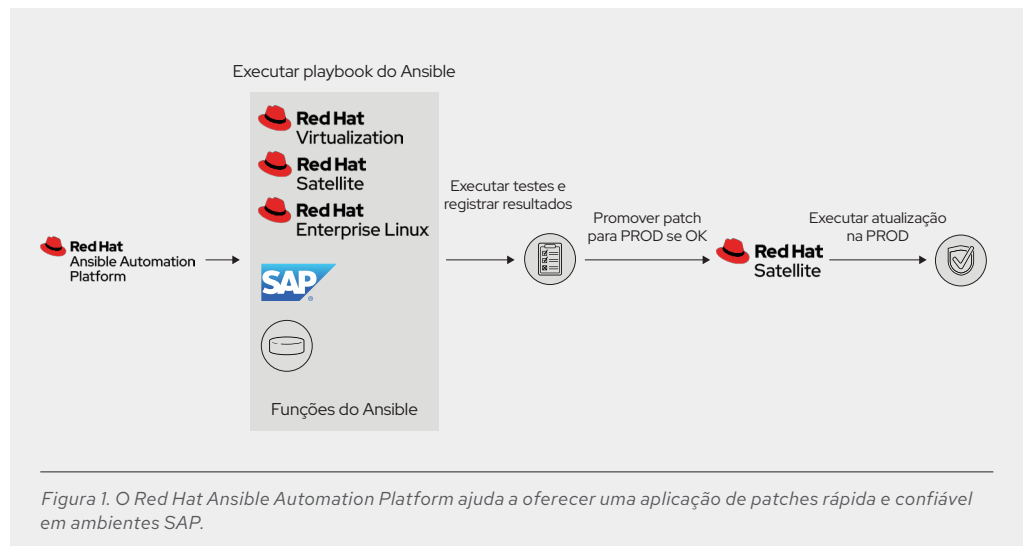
Executar playbook do Ansible

Red Hat
Ansible Automation Platform

Red Hat
Virtualization

Red Hat
Satellite

Red Hat
Enterprise Linux

SAP

Funções do Ansible

Executar testes e registrar resultados

Promover patch para PROD se OK

Red Hat
Satellite

Executar atualização na PROD

Figura 1. O Red Hat Ansible Automation Platform ajuda a oferecer uma aplicação de patches rápida e confiável em ambientes SAP.